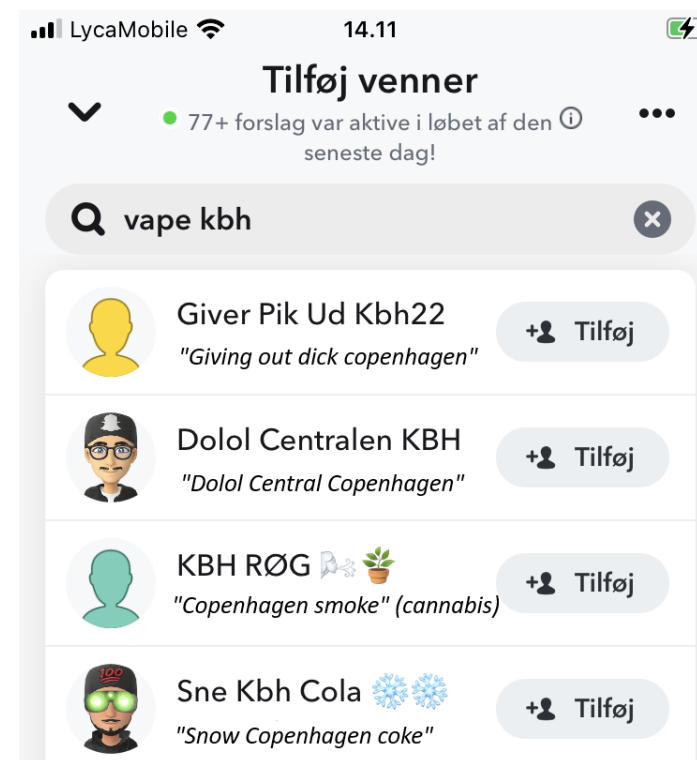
LycaMobile 14.11

Tilføj venner

77+ forslag var aktive i løbet af den seneste dag!

vape kbh

Giver Pik Ud Kbh22
"Giving out dick copenhagen"
Tilføj

Dolol Centralen KBH
"Dolol Central Copenhagen"
Tilføj

KBH RØG 💨🪴
"Copenhagen smoke" (cannabis)
Tilføj

Sne Kbh Cola ❄️❄️
"Snow Copenhagen coke"
Tilføj